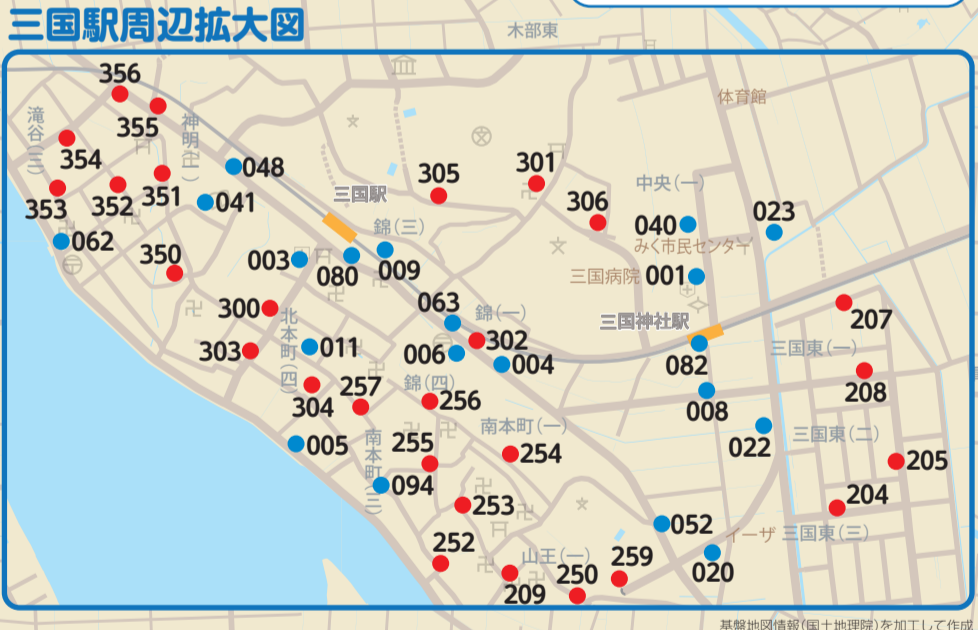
三国駅周辺拡大図

木部東
体育館
滝谷(三)
神明(一)
三国駅
錦(三)
中央(一)
みくに市民センター
三国病院
三国神社駅
錦(一)
北本町(四)
錦(四)
三国東(一)
南本町(一)
南本町(三)
三国東(二)
イーザ
三国東(三)
山王(一)

356
355
354
353
352
351
350
048
041
062
305
301
306
040
023
003
080
009
001
300
063
207
302
303
011
006
004
082
257
208
304
256
008
005
255
254
022
205
094
204
253
052
252
259
020
250
209

基盤地図情報(国土地理院)を加工して作成